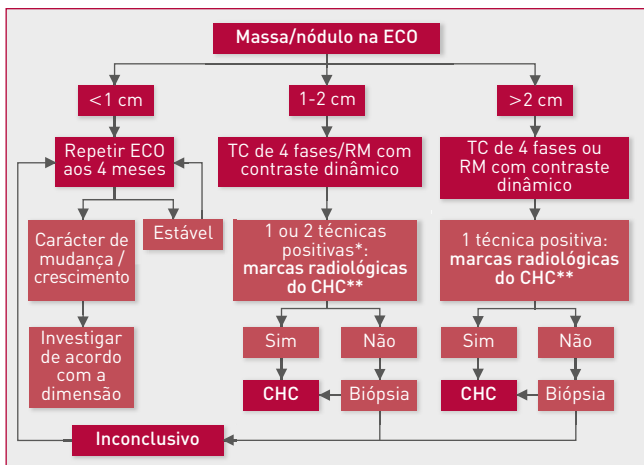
Massa/nódulo na ECO

<1 cm

1-2 cm

>2 cm

Repetir ECO aos 4 meses

TC de 4 fases/RM com contraste dinâmico

TC de 4 fases ou RM com contraste dinâmico

Carácter de mudança / crescimento

Estável

1 ou 2 técnicas positivas*: **marcas radiológicas do CHC****

1 técnica positiva: **marcas radiológicas do CHC****

Investigar de acordo com a dimensão

Sim

Não

Sim

Não

CHC

Biópsia

CHC

Biópsia

Inconclusivo